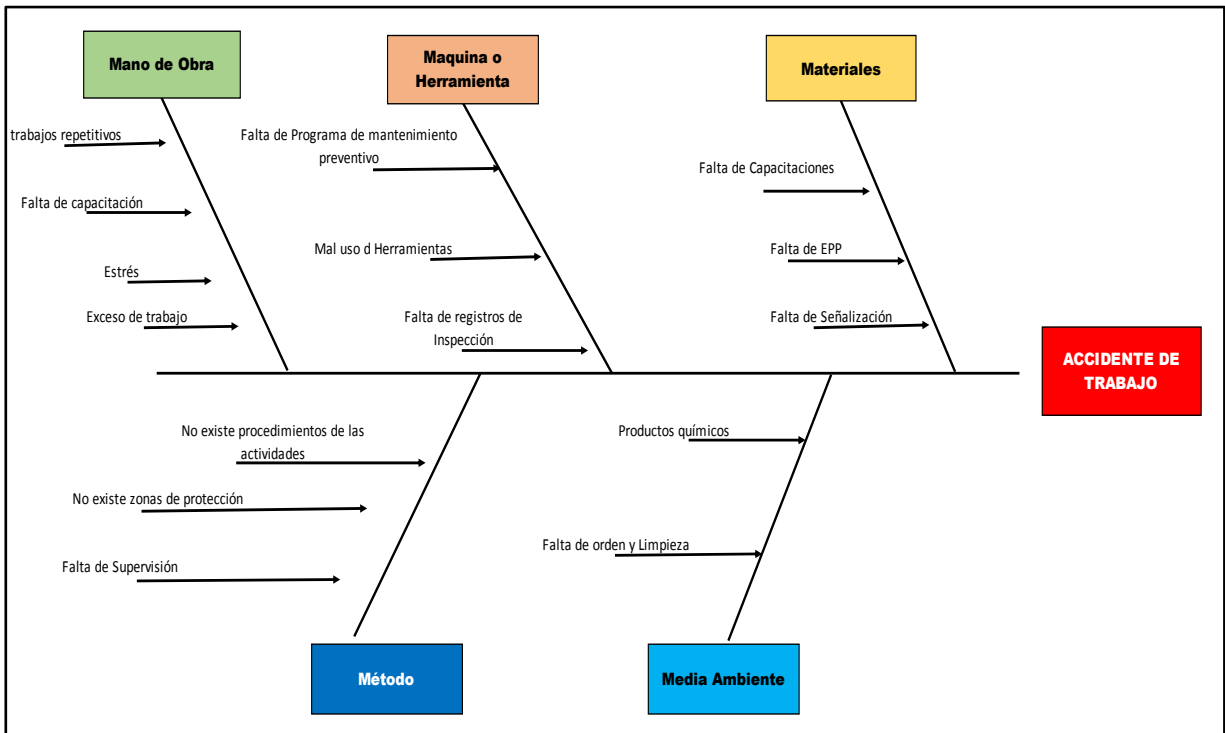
Mano de Obra

trabajos repetitivos

Falta de capacitación

Estrés

Exceso de trabajo

Maquina o Herramienta

Falta de Programa de mantenimiento preventivo

Mal uso d Herramientas

Falta de registros de Inspección

Materiales

Falta de Capacitaciones

Falta de EPP

Falta de Señalización

ACCIDENTE DE TRABAJO

No existe procedimientos de las actividades

No existe zonas de protección

Falta de Supervisión

Productos químicos

Falta de orden y Limpieza

Método

Media Ambiente